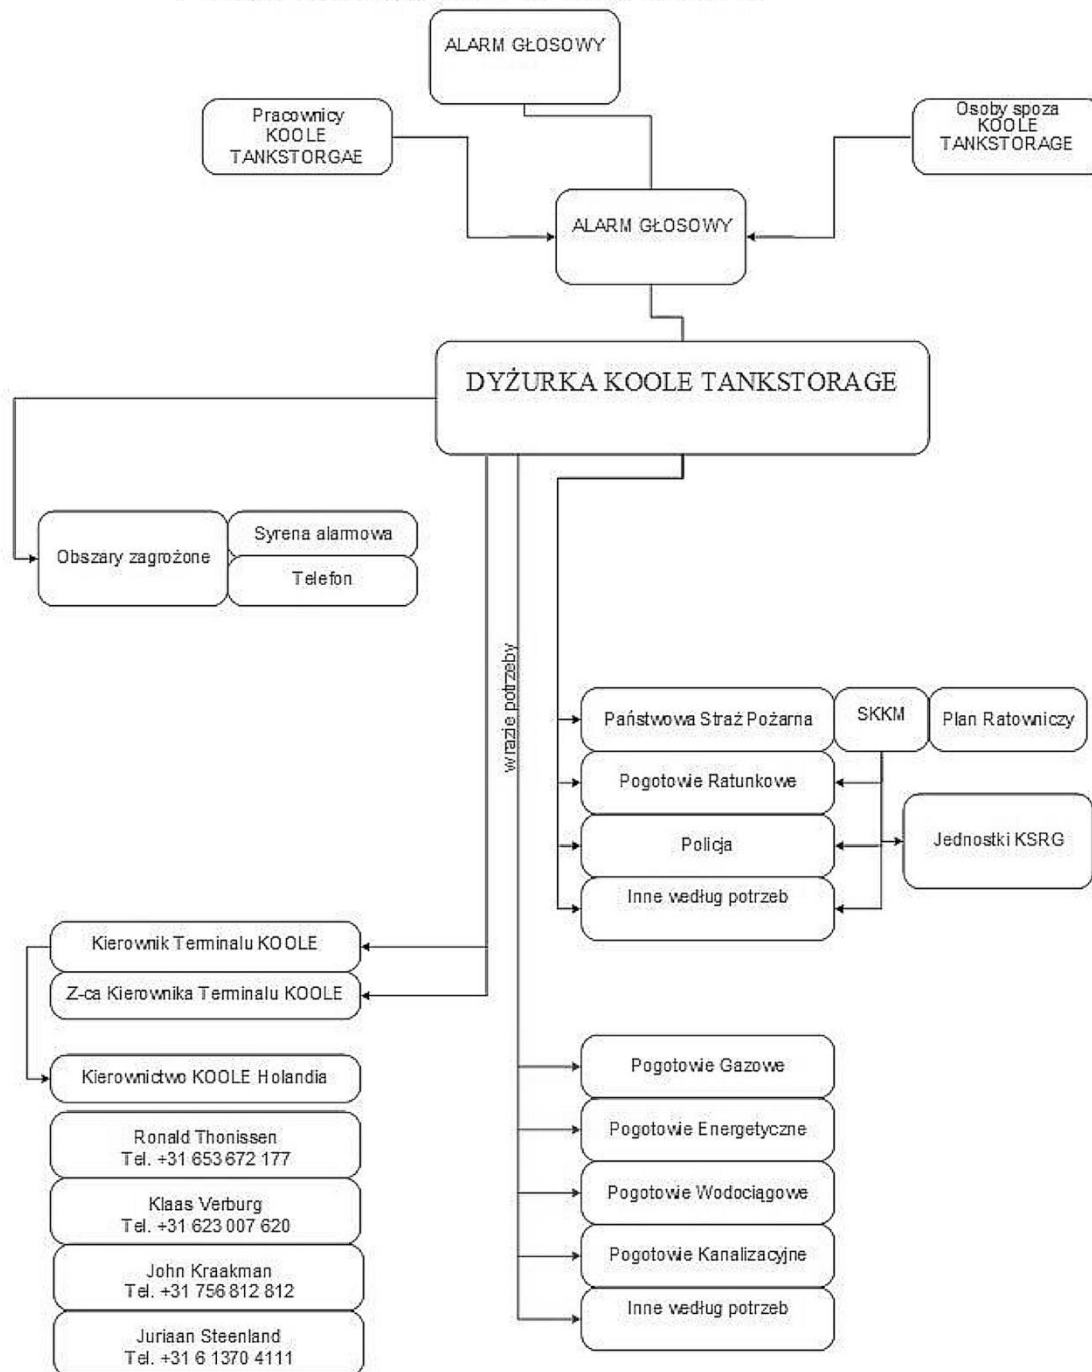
ALARM GŁOSOWY

Pracownicy KOOLE TANKSTORGAE

Osoby spoza KOOLE TANKSTORAGE

ALARM GŁOSOWY

DYŻURKA KOOLE TANKSTORAGE

Obszary zagrożone

Syrena alarmowa

Telefon

wrazie potrzeby

Państwowa Straż Pożarna

SKKM

Plan Ratowniczy

Pogotowie Ratunkowe

Policja

Jednostki KSRG

Inne według potrzeb

Kierownik Terminalu KOOLE

Z-ca Kierownika Terminalu KOOLE

Kierownictwo KOOLE Holandia

Ronald Thonissen
Tel. +31 653 672 177

Klaas Verburg
Tel. +31 623 007 620

John Kraakman
Tel. +31 756 812 812

Juriaan Steenland
Tel. +31 6 1370 4111

Pogotowie Gazowe

Pogotowie Energetyczne

Pogotowie Wodociągowe

Pogotowie Kanalizacyjne

Inne według potrzeb